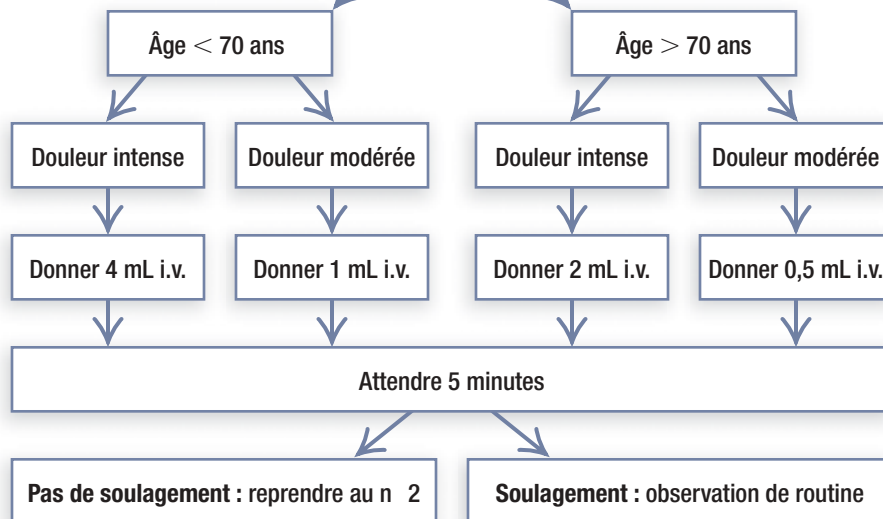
Âge $<$ 70 ans

Âge $>$ 70 ans

Douleur intense

Douleur modérée

Douleur intense

Douleur modérée

Donner 4 mL i.v.

Donner 1 mL i.v.

Donner 2 mL i.v.

Donner 0,5 mL i.v.

Attendre 5 minutes

**Pas de soulagement :** reprendre au n 2

**Soulagement :** observation de routine